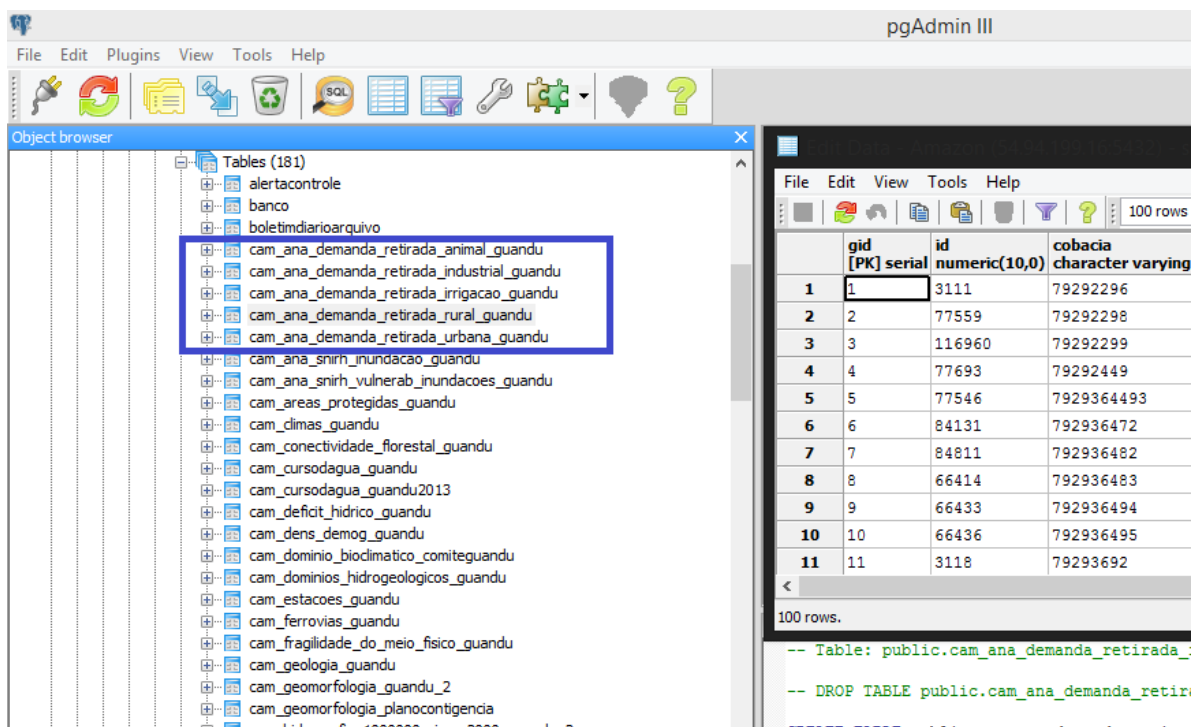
pgAdmin III

File Edit Plugins View Tools Help

Object browser

Tables (181)
alertacontrole
banco
boletimdiarioarquivo
cam_ana_demanda_retirada_animal_guandu
cam_ana_demanda_retirada_industrial_guandu
cam_ana_demanda_retirada_irrigacao_guandu
cam_ana_demanda_retirada_rural_guandu
cam_ana_demanda_retirada_urbana_guandu
cam_ana_snirh_inundacao_guandu
cam_ana_snirh_vulnerab_inundacoes_guandu
cam_areas_protegidas_guandu
cam_climas_guandu
cam_conectividade_florestal_guandu
cam_cursodagua_guandu
cam_cursodagua_guandu2013
cam_deficit_hidrico_guandu
cam_dens_demog_guandu
cam_dominio_bioclimatico_comiteguandu
cam_dominios_hidrogeologicos_guandu
cam_estacoes_guandu
cam_ferrovias_guandu
cam_fragilidade_do_meio_fisico_guandu
cam_geologia_guandu
cam_geomorfologia_guandu_2
cam_geomorfologia_planocontigencia

Edit Data - Amazon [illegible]

File Edit View Tools Help

100 rows

| | gid [PK] serial | id numeric(10,0) | cobacia character varying |
|---|---|---|---|
| 1 | 1 | 3111 | 79292296 |
| 2 | 2 | 77559 | 79292298 |
| 3 | 3 | 116960 | 79292299 |
| 4 | 4 | 77693 | 79292449 |
| 5 | 5 | 77546 | 7929364493 |
| 6 | 6 | 84131 | 792936472 |
| 7 | 7 | 84811 | 792936482 |
| 8 | 8 | 66414 | 792936483 |
| 9 | 9 | 66433 | 792936494 |
| 10 | 10 | 66436 | 792936495 |
| 11 | 11 | 3118 | 79293692 |

100 rows.

-- Table: public.cam_ana_demanda_retirada_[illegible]

-- DROP TABLE public.cam_ana_demanda_retir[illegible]